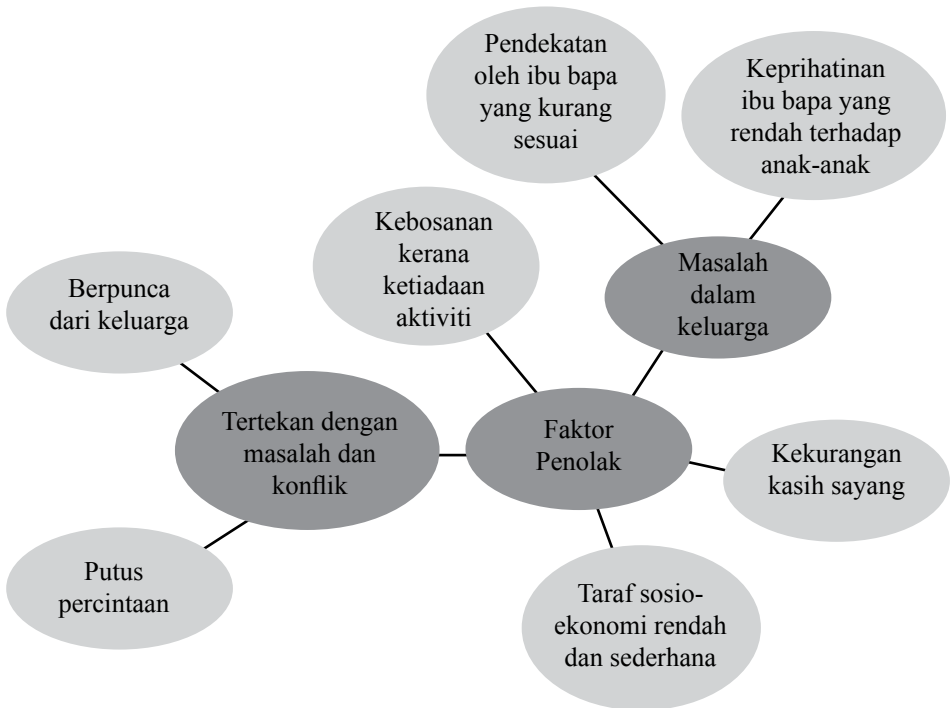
Pendekatan oleh ibu bapa yang kurang sesuai

Keprihatinan ibu bapa yang rendah terhadap anak-anak

Kebosanan kerana ketiadaan aktiviti

Masalah dalam keluarga

Berpunca dari keluarga

Tertekan dengan masalah dan konflik

Faktor Penolak

Kekurangan kasih sayang

Putus percintaan

Taraf sosio-ekonomi rendah dan sederhana